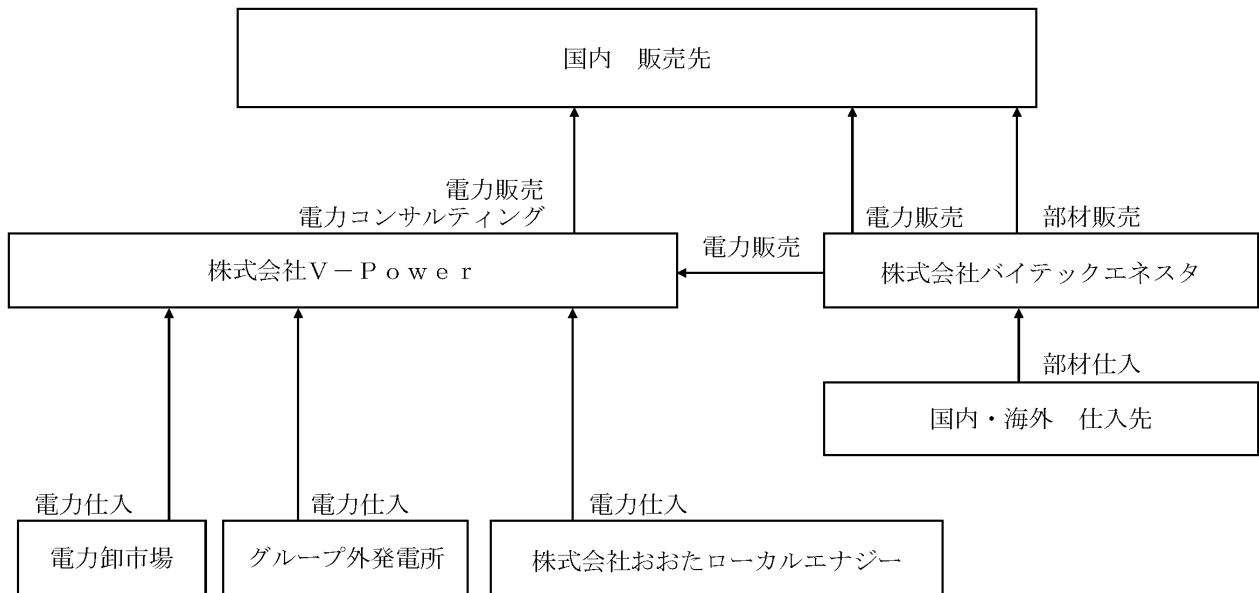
国内　販売先

電力販売
電力コンサルティング

電力販売

部材販売

電力販売

株式会社V－Ｐｏｗｅｒ

株式会社バイテックエネスタ

部材仕入

国内・海外　仕入先

電力仕入

電力仕入

電力仕入

電力卸市場

グループ外発電所

株式会社おおたローカルエナジー